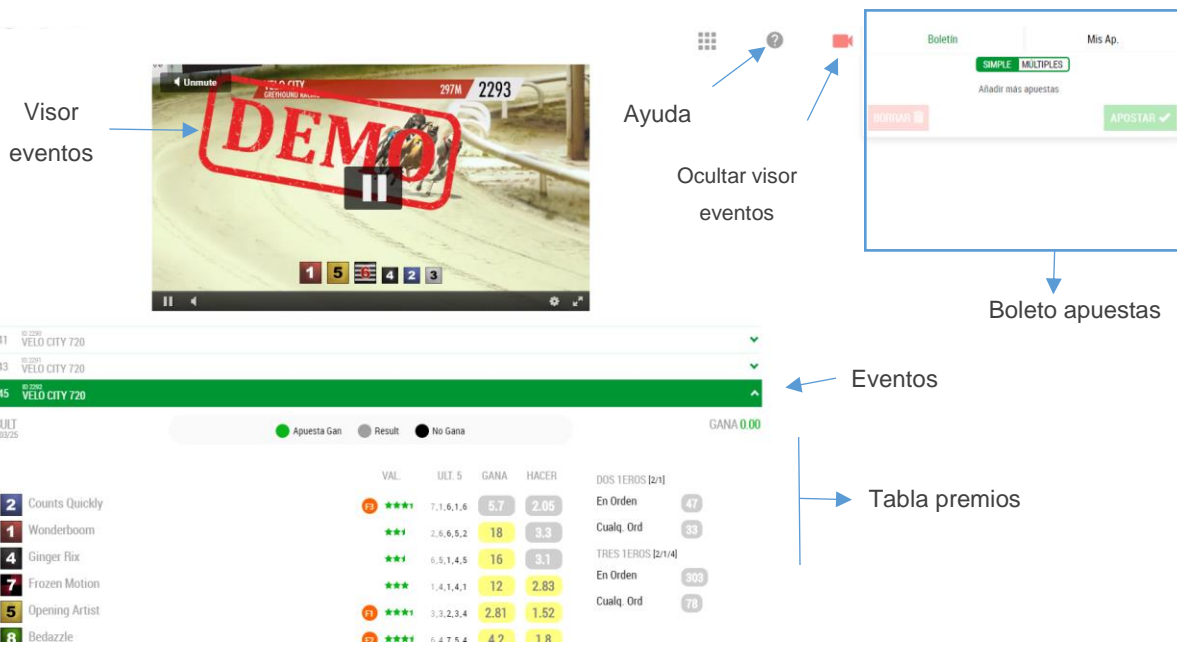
Unmute
VELO CITY
GREYHOUND RACING
297M 2293
DEMO
1 5 6 4 2 3

Visor eventos

Ayuda

Ocultar visor eventos

Boletín
Mis Ap.
SIMPLE MÚLTIPLES
Añadir más apuestas
BORRAR
APOSTAR

Boleto apuestas

31 VELO CITY 720
33 VELO CITY 720
45 VELO CITY 720

Eventos

ULT
Apuesta Gan Result No Gana
GANA 0.00

Tabla premios

| | | VAL. | ULT. 5 | GANA | HACER |
|---|---|---|---|---|---|
| 2 | Counts Quickly | F3 ★★★ | 7,1,6,1,6 | 5.7 | 2.05 |
| 1 | Wonderboom | ★★ | 2,6,6,5,2 | 18 | 3.3 |
| 4 | Ginger Rix | ★★ | 6,5,1,4,5 | 16 | 3.1 |
| 7 | Frozen Motion | ★★★ | 1,4,1,4,1 | 12 | 2.83 |
| 5 | Opening Artist | F1 ★★★ | 3,3,2,3,4 | 2.81 | 1.52 |
| 8 | Bedazzle | F2 ★★★ | 6,4,7,5,4 | 4.2 | 1.8 |

DOS 1EROS [2/1]
En Orden 47
Cualq. Ord 33
TRES 1EROS [2/1/4]
En Orden 303
Cualq. Ord 78